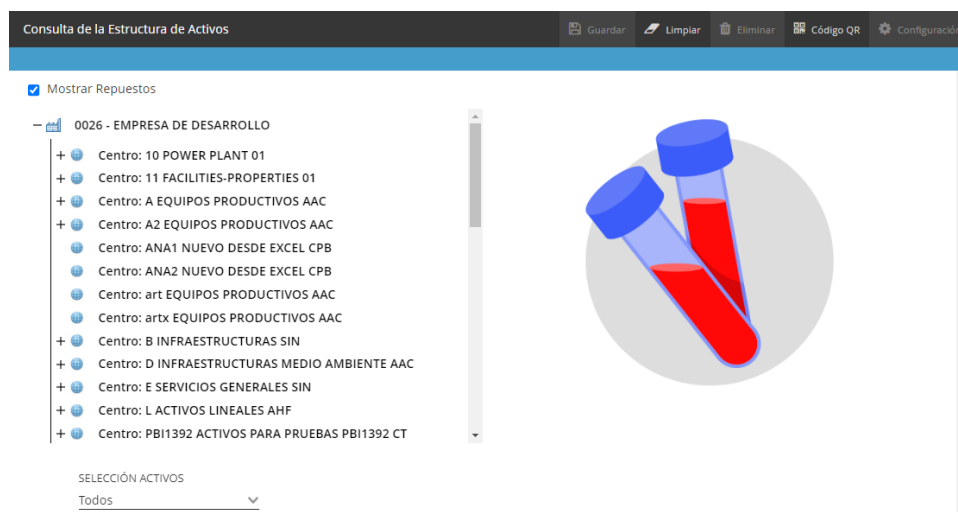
Consulta de la Estructura de Activos

Guardar Limpiar Eliminar Código QR Configuració

Mostrar Repuestos

− 0026 - EMPRESA DE DESARROLLO
+ Centro: 10 POWER PLANT 01
+ Centro: 11 FACILITIES-PROPERTIES 01
+ Centro: A EQUIPOS PRODUCTIVOS AAC
+ Centro: A2 EQUIPOS PRODUCTIVOS AAC
Centro: ANA1 NUEVO DESDE EXCEL CPB
Centro: ANA2 NUEVO DESDE EXCEL CPB
Centro: art EQUIPOS PRODUCTIVOS AAC
Centro: artx EQUIPOS PRODUCTIVOS AAC
+ Centro: B INFRAESTRUCTURAS SIN
+ Centro: D INFRAESTRUCTURAS MEDIO AMBIENTE AAC
+ Centro: E SERVICIOS GENERALES SIN
+ Centro: L ACTIVOS LINEALES AHF
+ Centro: PBI1392 ACTIVOS PARA PRUEBAS PBI1392 CT

SELECCIÓN ACTIVOS
Todos